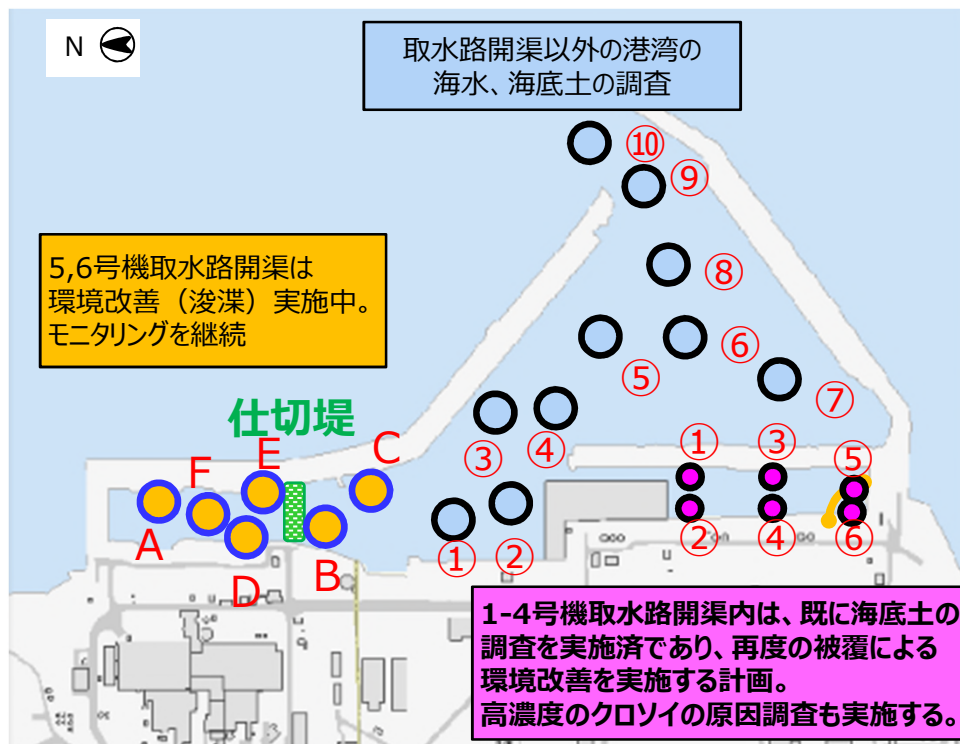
N

取水路開渠以外の港湾の海水、海底土の調査

⑩
⑨
⑧
⑥
⑤
⑦
③
④
①
②

5,6号機取水路開渠は環境改善（浚渫）実施中。モニタリングを継続

仕切堤

F
E
C
A
D
B

①
③
⑤
②
④
⑥

1-4号機取水路開渠内は、既に海底土の調査を実施済であり、再度の被覆による環境改善を実施する計画。
高濃度のクロソイの原因調査も実施する。